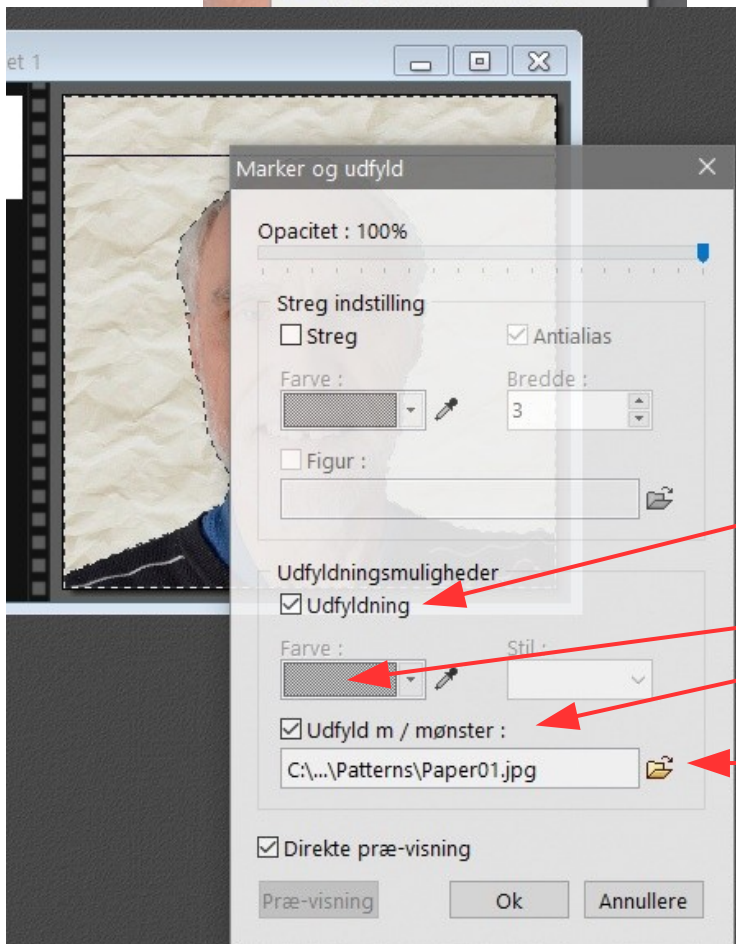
et 1

Marker og udfyld

Opacitet : 100%

Streg indstilling

Streg

Antialias

Farve :

Bredde :

3

Figur :

Udfyldningsmuligheder

Udfyldning

Farve :

Stil :

Udfyld m / mønster :

C:\...\Patterns\Paper01.jpg

Direkte præ-visning

Præ-visning

Ok

Annullere